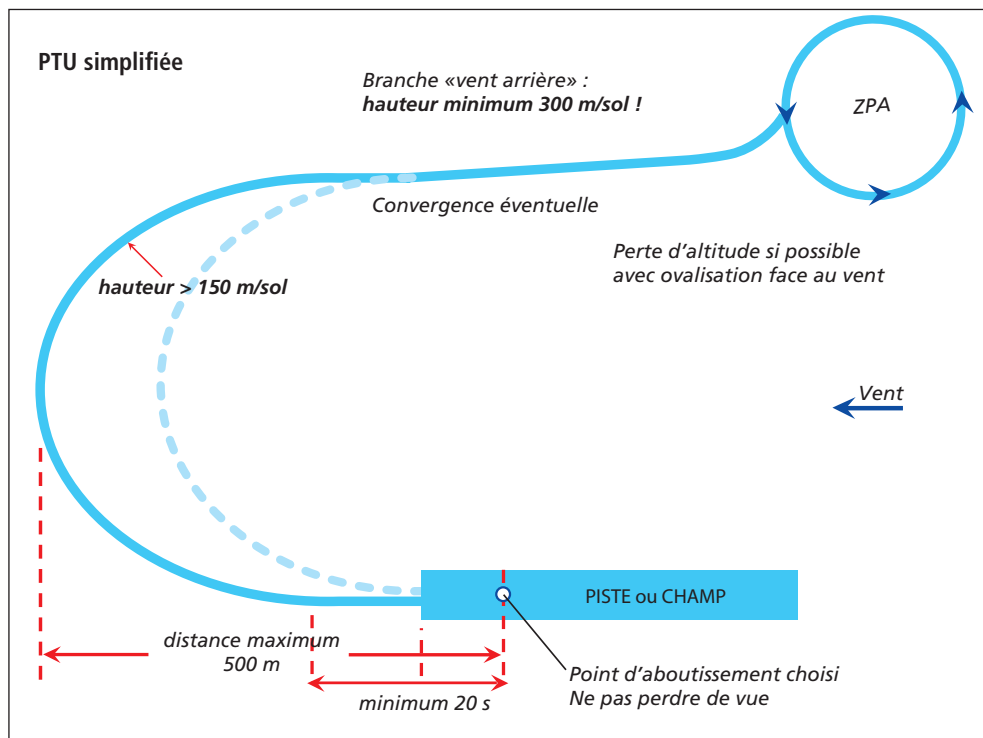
PTU simplifiée

Branche «vent arrière» :
**hauteur minimum 300 m/sol !**

ZPA

Convergence éventuelle

Perte d'altitude si possible
avec ovalisation face au vent

**hauteur > 150 m/sol**

Vent

PISTE ou CHAMP

distance maximum
500 m

minimum 20 s

Point d'aboutissement choisi
Ne pas perdre de vue